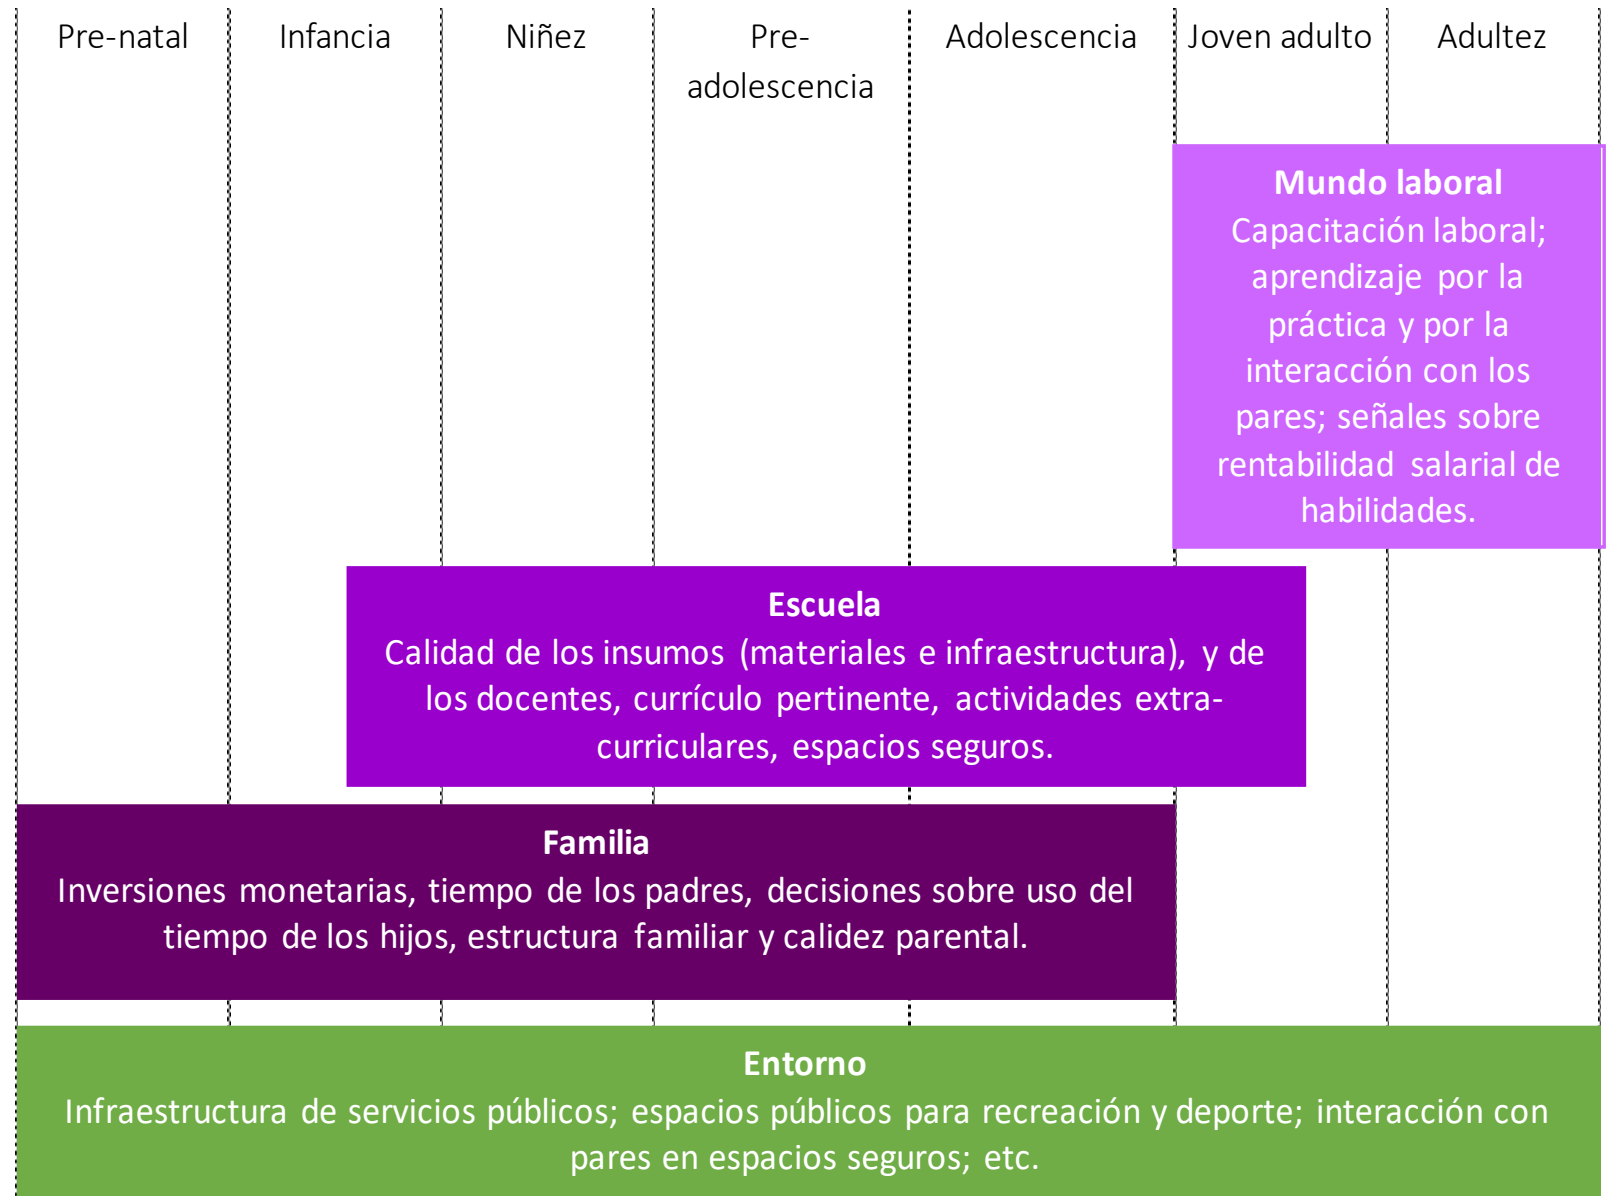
Pre-natal

Infancia

Niñez

Pre-adolescencia

Adolescencia

Joven adulto

Adultez

**Mundo laboral**
Capacitación laboral; aprendizaje por la práctica y por la interacción con los pares; señales sobre rentabilidad salarial de habilidades.

**Escuela**
Calidad de los insumos (materiales e infraestructura), y de los docentes, currículo pertinente, actividades extra-curriculares, espacios seguros.

**Familia**
Inversiones monetarias, tiempo de los padres, decisiones sobre uso del tiempo de los hijos, estructura familiar y calidez parental.

**Entorno**
Infraestructura de servicios públicos; espacios públicos para recreación y deporte; interacción con pares en espacios seguros; etc.